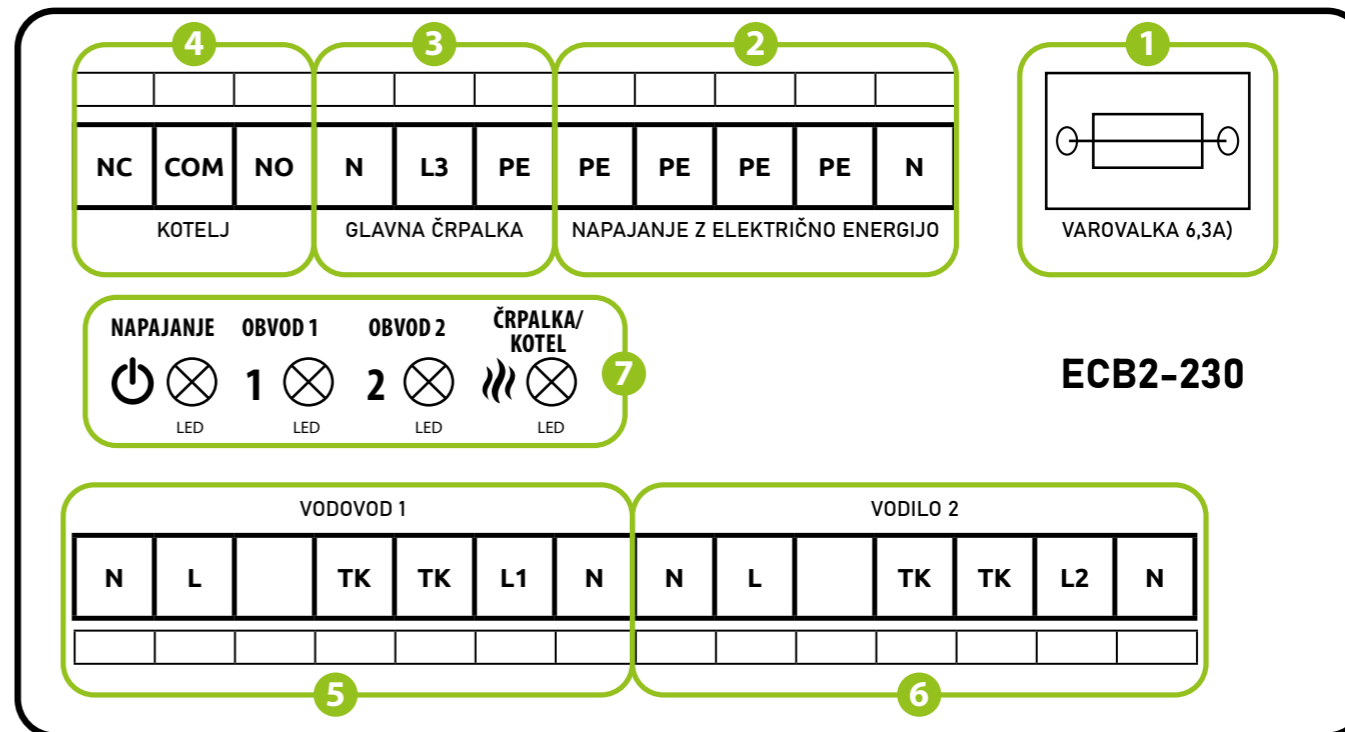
4

| NC | COM | NO |
|---|---|---|

KOTELJ

3

| N | L3 | PE |
|---|---|---|

GLAVNA ČRPALKA

2

| PE | PE | PE | PE | N |
|---|---|---|---|---|

NAPAJANJE Z ELEKTRIČNO ENERGIJO

1

VAROVALKA 6,3A)

NAPAJANJE LED
OBVOD 1 1 LED
OBVOD 2 2 LED
ČRPALKA/ KOTEL LED

7

ECB2-230

VODOVOD 1

| N | L | | TK | TK | L1 | N |
|---|---|---|---|---|---|---|

5

VODILO 2

| N | L | | TK | TK | L2 | N |
|---|---|---|---|---|---|---|

6